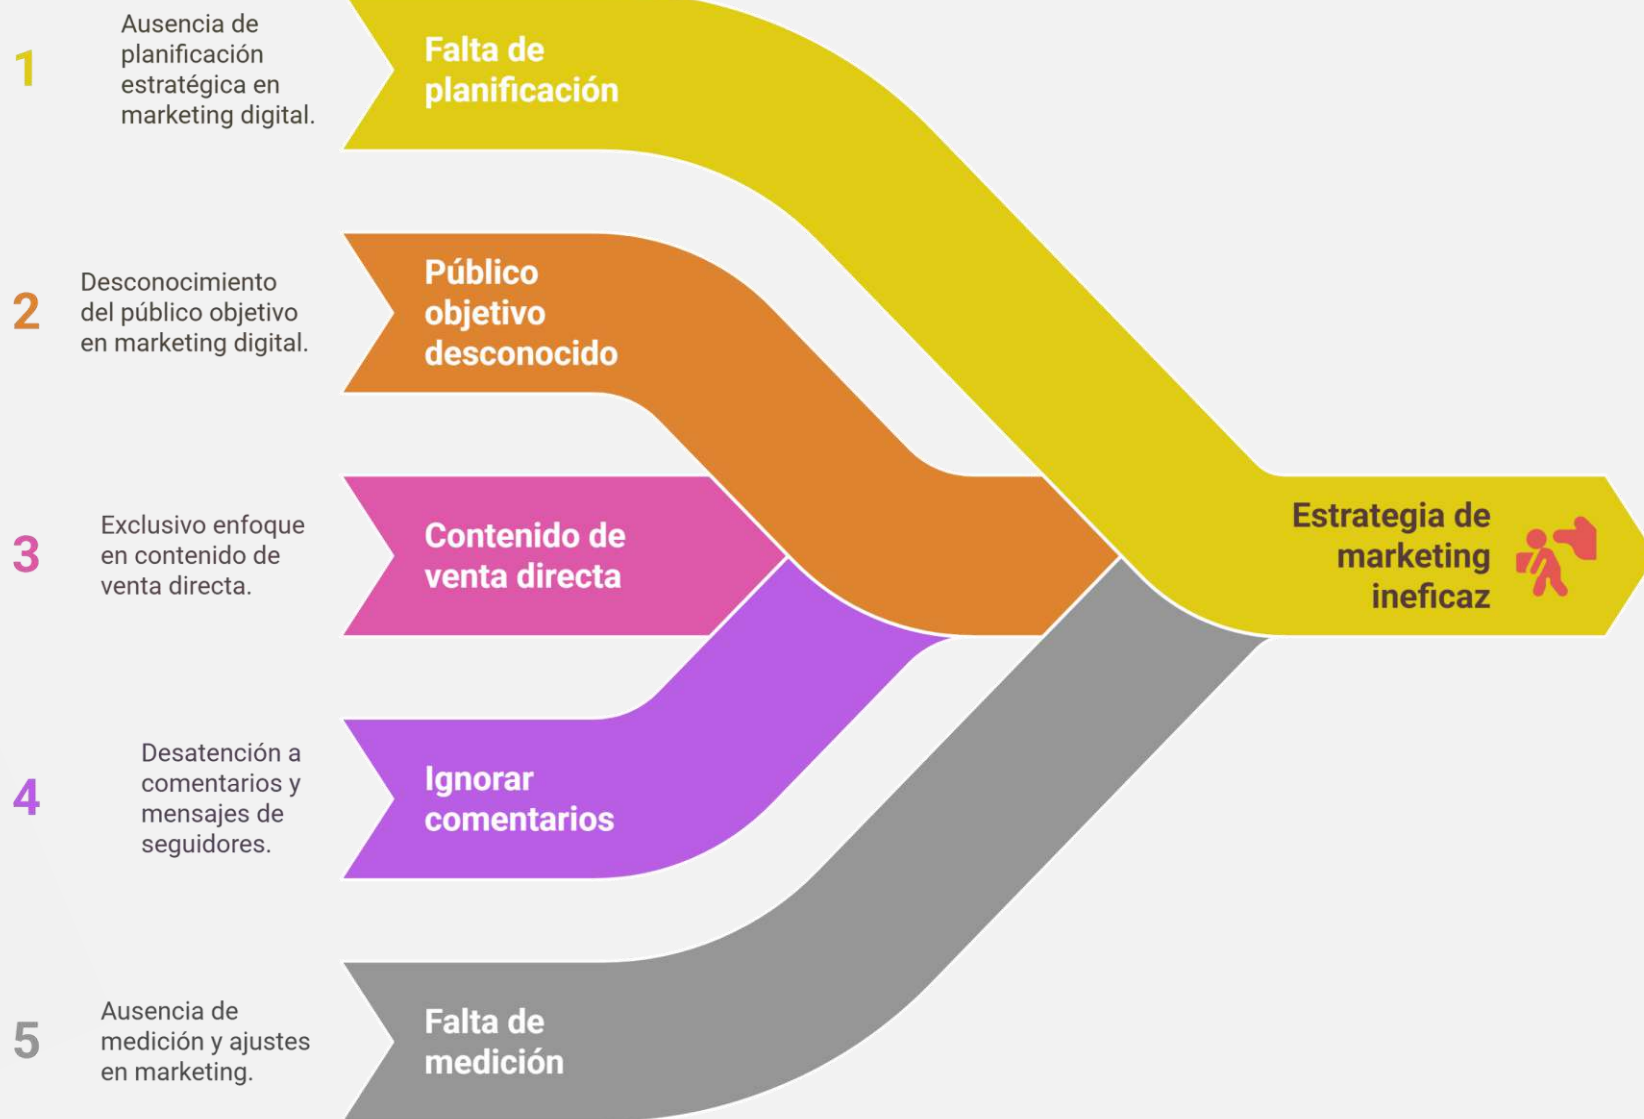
1
Ausencia de planificación estratégica en marketing digital.

Falta de planificación

2
Desconocimiento del público objetivo en marketing digital.

Público objetivo desconocido

3
Exclusivo enfoque en contenido de venta directa.

Contenido de venta directa

4
Desatención a comentarios y mensajes de seguidores.

Ignorar comentarios

5
Ausencia de medición y ajustes en marketing.

Falta de medición

Estrategia de marketing ineficaz